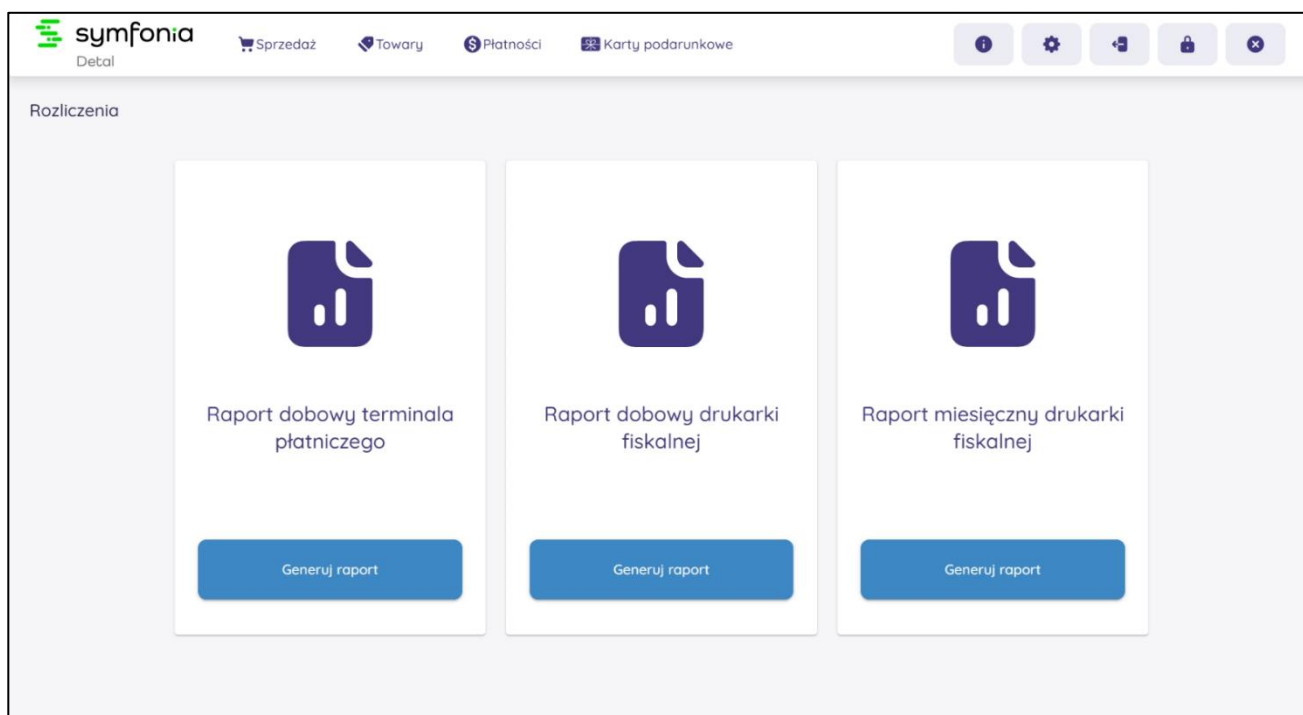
symfonia
Detal

Sprzedaż Towary Płatności Karty podarunkowe

Rozliczenia

Raport dobowy terminala płatniczego

Generuj raport

Raport dobowy drukarki fiskalnej

Generuj raport

Raport miesięczny drukarki fiskalnej

Generuj raport